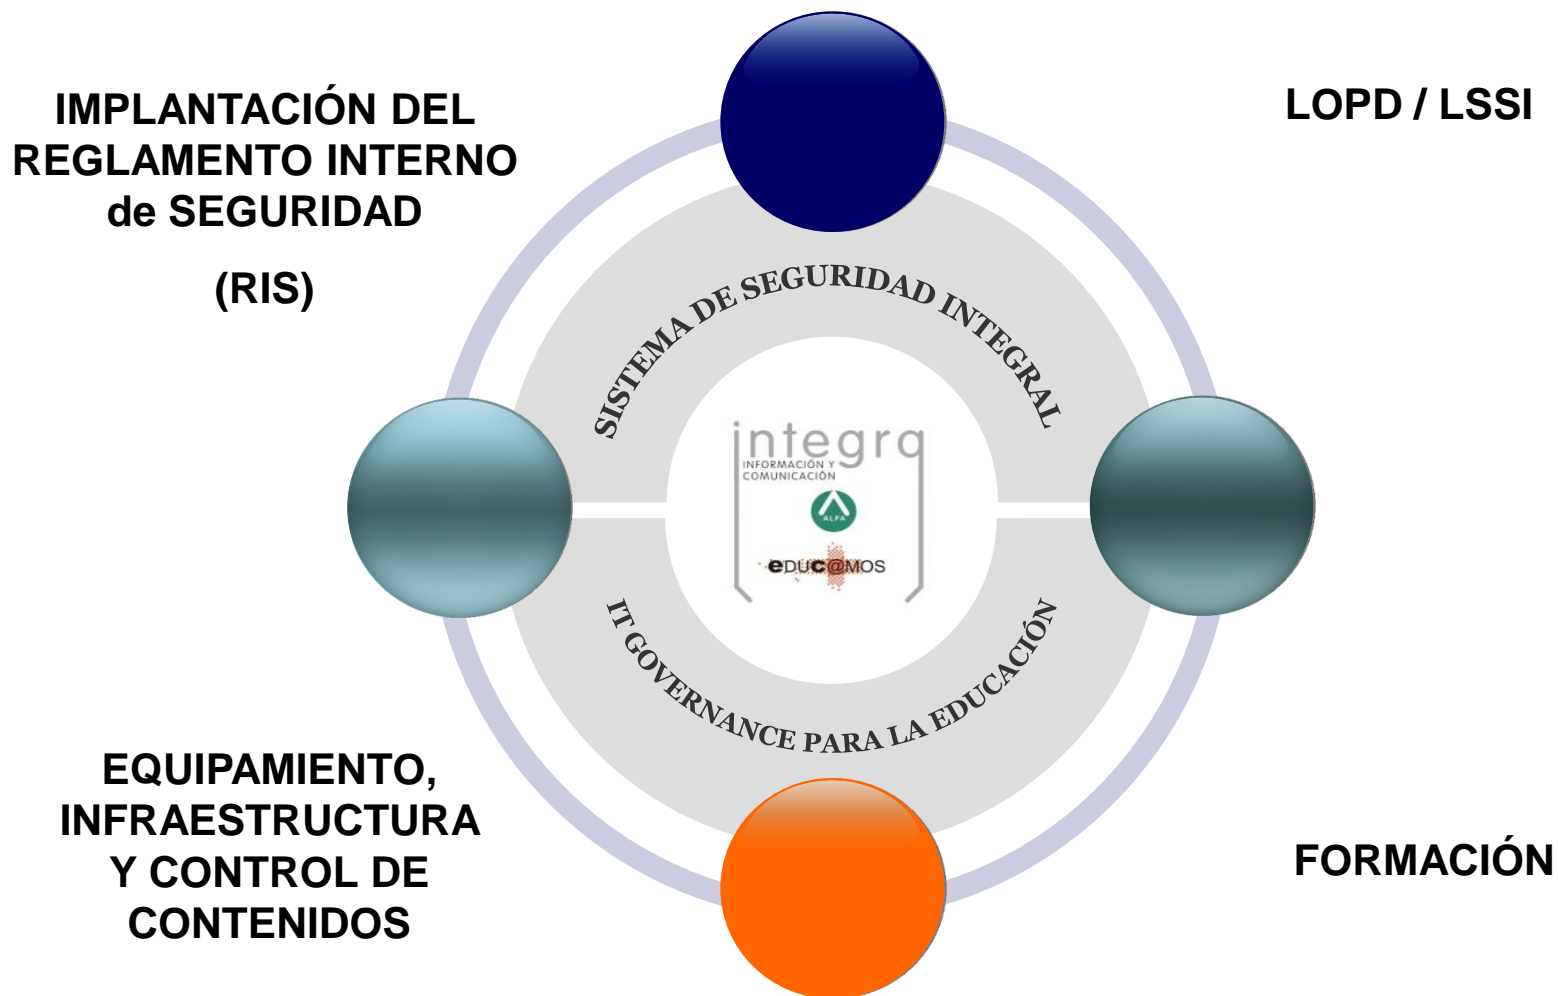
IMPLANTACIÓN DEL REGLAMENTO INTERNO de SEGURIDAD

(RIS)

LOPD / LSSI

SISTEMA DE SEGURIDAD INTEGRAL

integra
INFORMACIÓN Y COMUNICACIÓN

ALFA

eDUC@MOS

IT GOVERNANCE PARA LA EDUCACIÓN

EQUIPAMIENTO, INFRAESTRUCTURA Y CONTROL DE CONTENIDOS

FORMACIÓN